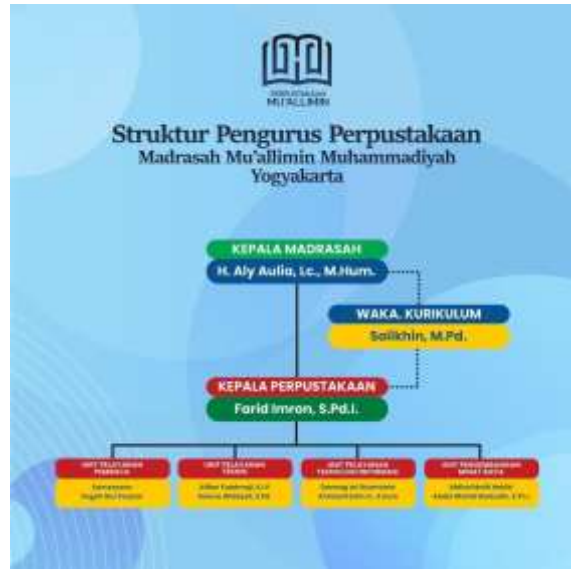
PERPUSTAKAAN
MU'ALLIMIN

Struktur Pengurus Perpustakaan
Madrasah Mu'allimin Muhammadiyah Yogyakarta

KEPALA MADRASAH
H. Aly Aulia, Lc., M.Hum.

WAKA. KURIKULUM
Salikhin, M.Pd.

KEPALA PERPUSTAKAAN
Farid Imron, S.Pd.I.

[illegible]
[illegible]

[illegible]
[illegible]

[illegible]
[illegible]

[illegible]
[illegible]